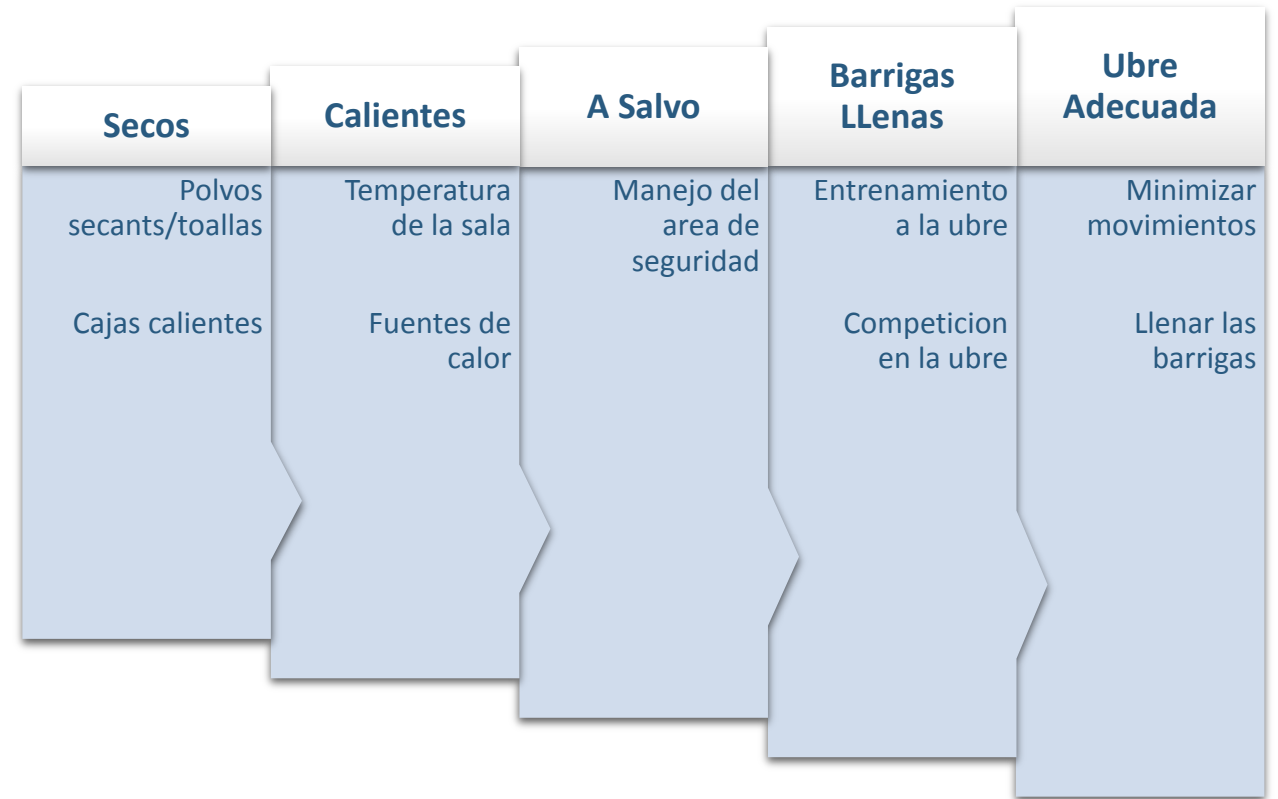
Secos

Polvos secants/toallas

Cajas calientes

Calientes

Temperatura de la sala

Fuentes de calor

A Salvo

Manejo del area de seguridad

Barrigas LLenas

Entrenamiento a la ubre

Competicion en la ubre

Ubre Adecuada

Minimizar movimientos

Llenar las barrigas